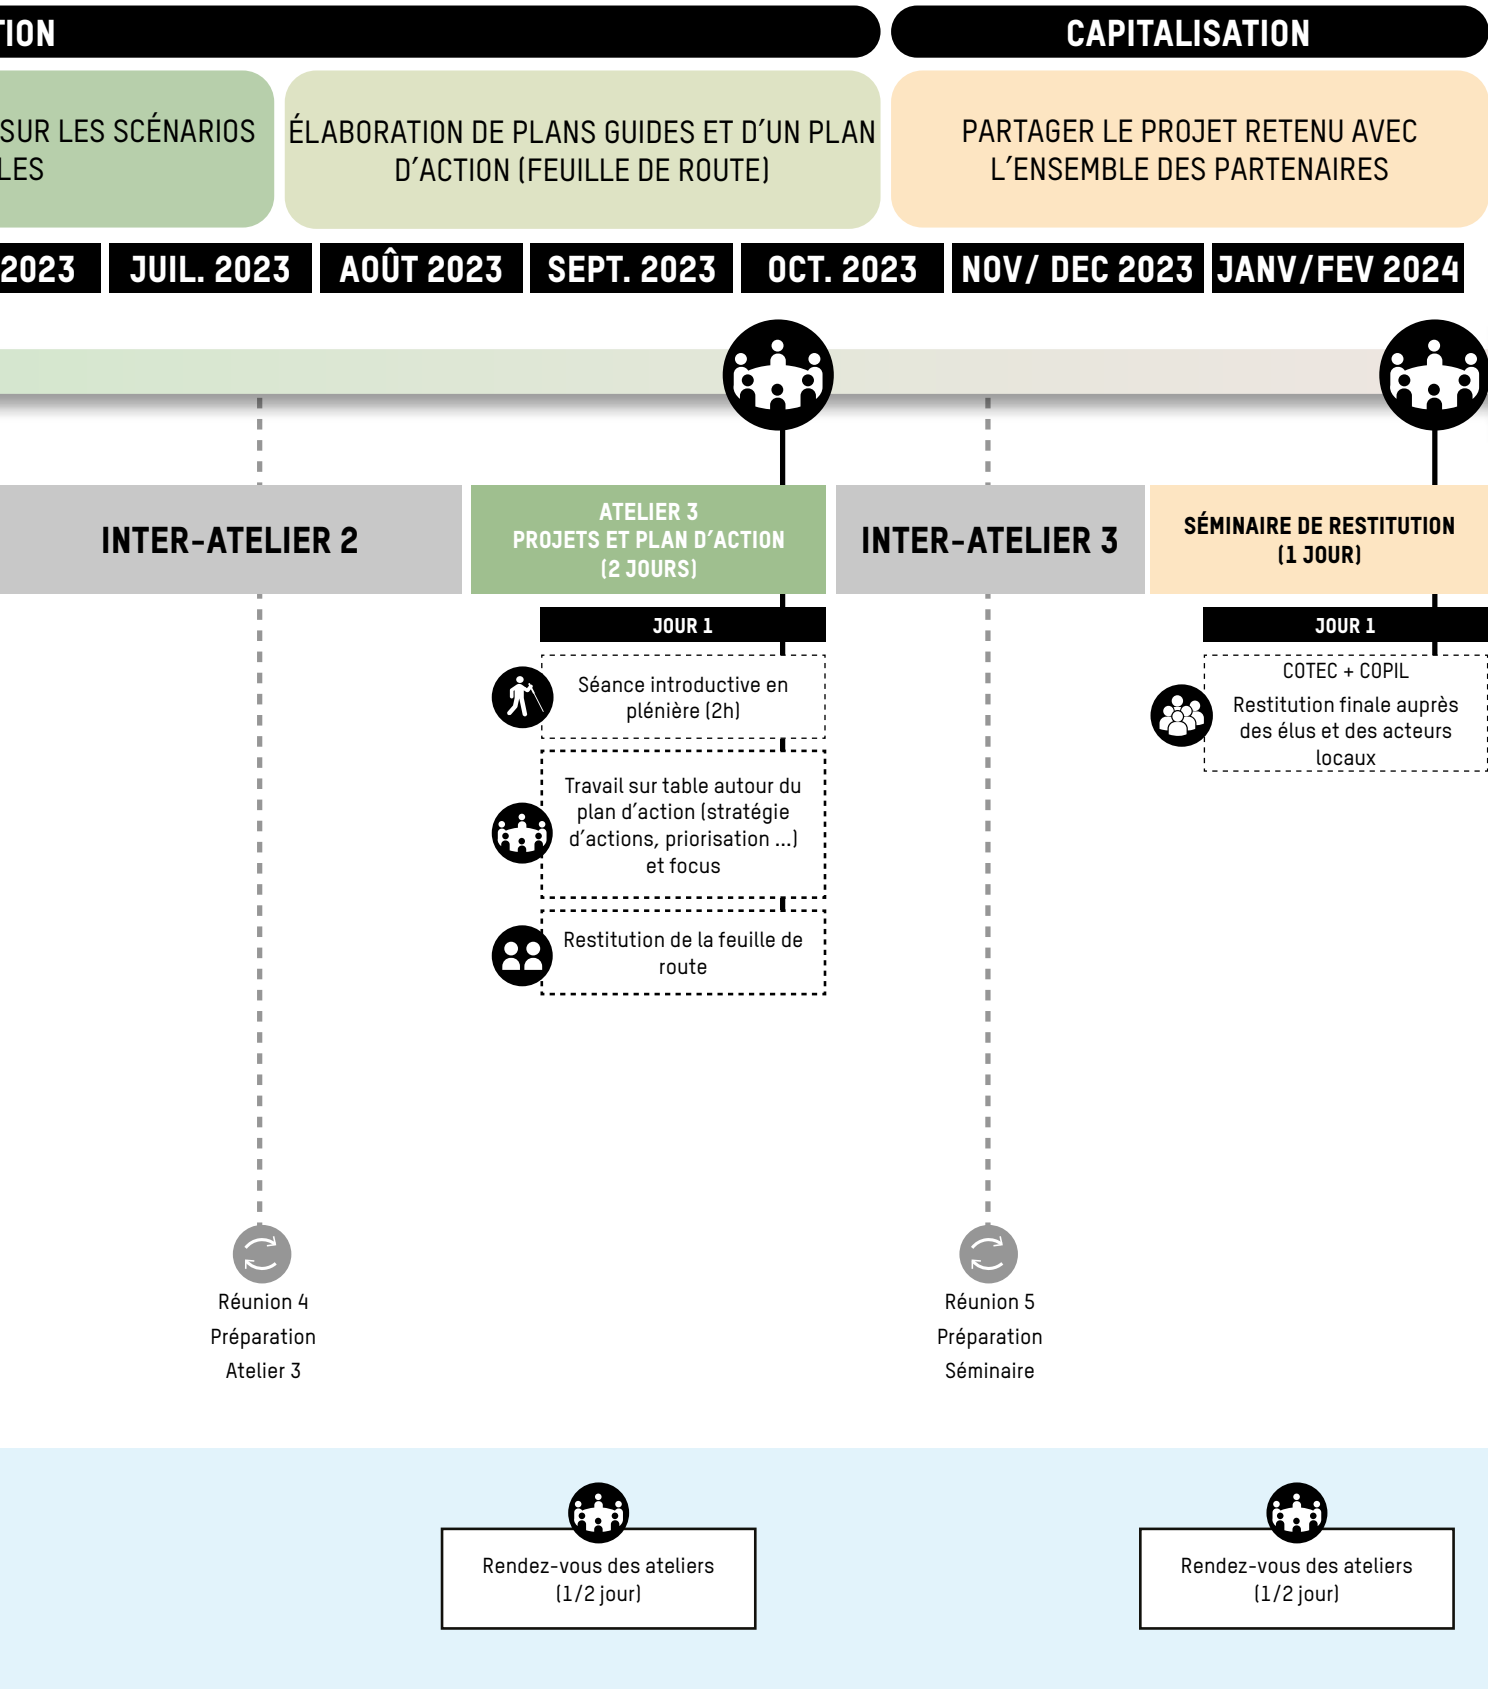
TION

CAPITALISATION

SUR LES SCÉNARIOS LES

ÉLABORATION DE PLANS GUIDES ET D'UN PLAN D'ACTION (FEUILLE DE ROUTE)

PARTAGER LE PROJET RETENU AVEC L'ENSEMBLE DES PARTENAIRES

| 2023 | JUIL. 2023 | AOÛT 2023 | SEPT. 2023 | OCT. 2023 | NOV/ DEC 2023 | JANV/FEV 2024 |
|---|---|---|---|---|---|---|

INTER-ATELIER 2

ATELIER 3
PROJETS ET PLAN D'ACTION
(2 JOURS)

INTER-ATELIER 3

SÉMINAIRE DE RESTITUTION
(1 JOUR)

JOUR 1

Séance introductive en plénière (2h)

Travail sur table autour du plan d'action (stratégie d'actions, priorisation ...) et focus

Restitution de la feuille de route

JOUR 1

COTEC + COPIL

Restitution finale auprès des élus et des acteurs locaux

Réunion 4
Préparation
Atelier 3

Réunion 5
Préparation
Séminaire

Rendez-vous des ateliers
(1/2 jour)

Rendez-vous des ateliers
(1/2 jour)